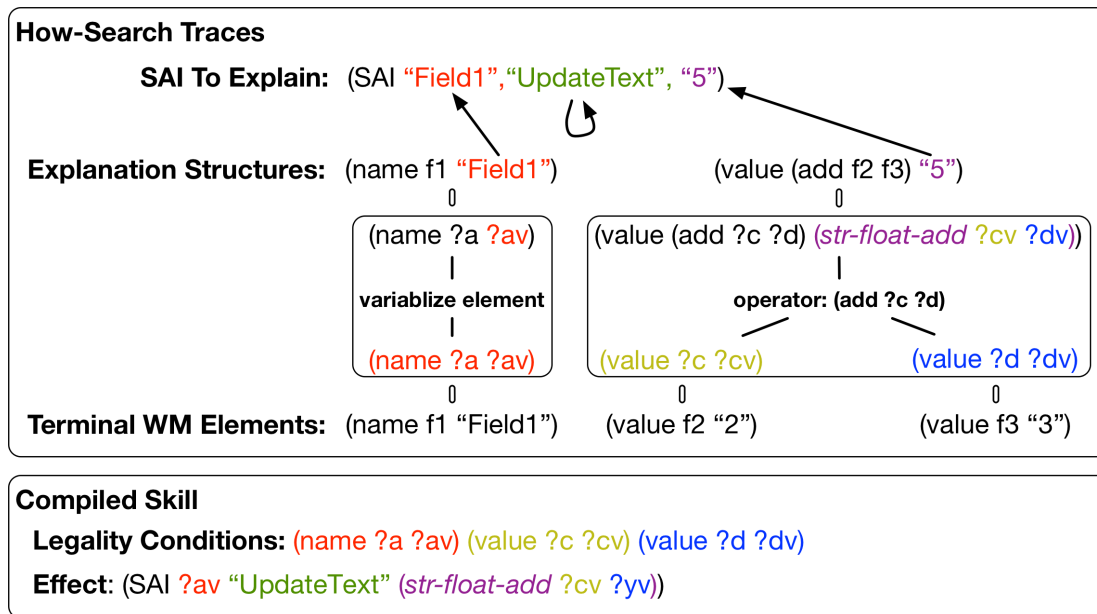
How-Search Traces

SAI To Explain: (SAI "Field1","UpdateText", "5")

Explanation Structures: (name f1 "Field1") (value (add f2 f3) "5")

(name ?a ?av)
variablize element
(name ?a ?av)

(value (add ?c ?d) (*str-float-add* ?cv ?dv))
operator: (add ?c ?d)
(value ?c ?cv) (value ?d ?dv)

Terminal WM Elements: (name f1 "Field1") (value f2 "2") (value f3 "3")

Compiled Skill

Legality Conditions: (name ?a ?av) (value ?c ?cv) (value ?d ?dv)

Effect: (SAI ?av "UpdateText" (*str-float-add* ?cv ?yv))